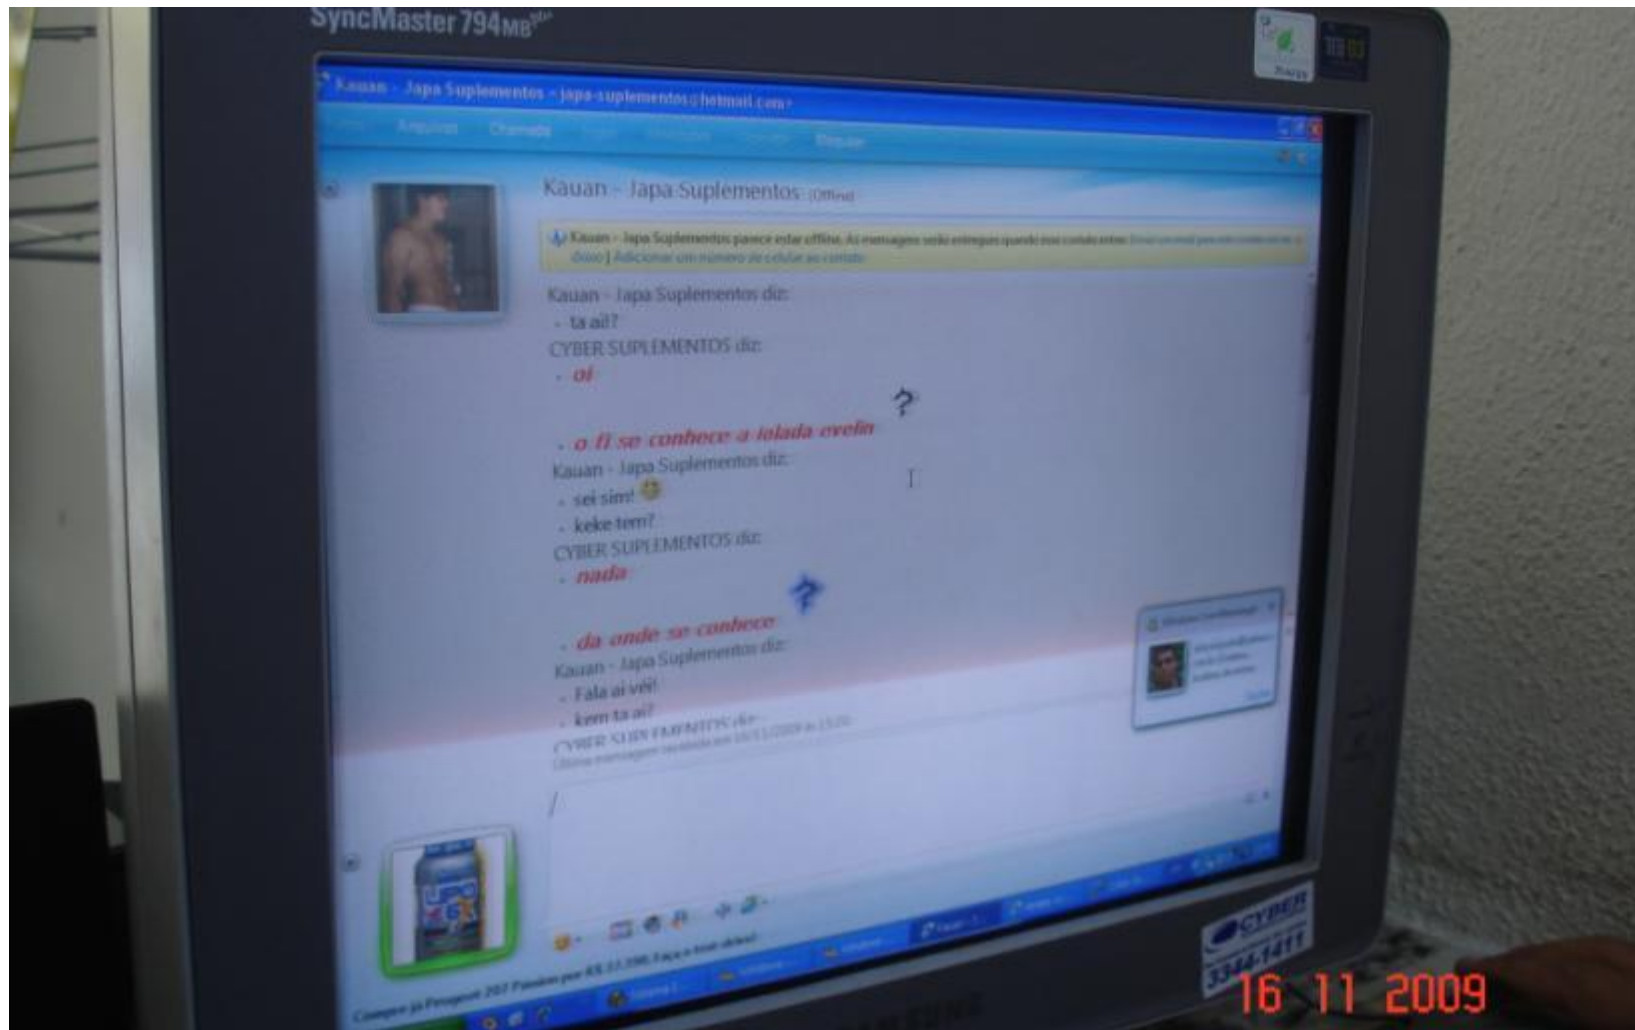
SyncMaster 794MB

Kauan - Japa Suplementos - japa-suplementos@hotmail.com

Arquivos Chamada Depurar

Kauan - Japa Suplementos (Offline)

Kauan - Japa Suplementos parece estar offline. As mensagens serão entregues quando seu contato entrar. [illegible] | Adicionar um número de celular ao contato

Kauan - Japa Suplementos diz:
- ta ai?
CYBER SUPLEMENTOS diz:
- oi
- o fi se conhece a ielada evelin
Kauan - Japa Suplementos diz:
- sei sim!
- keke tem?
CYBER SUPLEMENTOS diz:
- nada
- da onde se conhece
Kauan - Japa Suplementos diz:
- Fala ai véi!
- kem ta ai?
CYBER SUPLEMENTOS diz:
Última mensagem recebida em 10/11/2009 às 13:20.

LIPO 6

Compre já Peugeot 207 Passion por R$ 33.990. Faça o test drive!

CYBER
3344-1411

16 11 2009